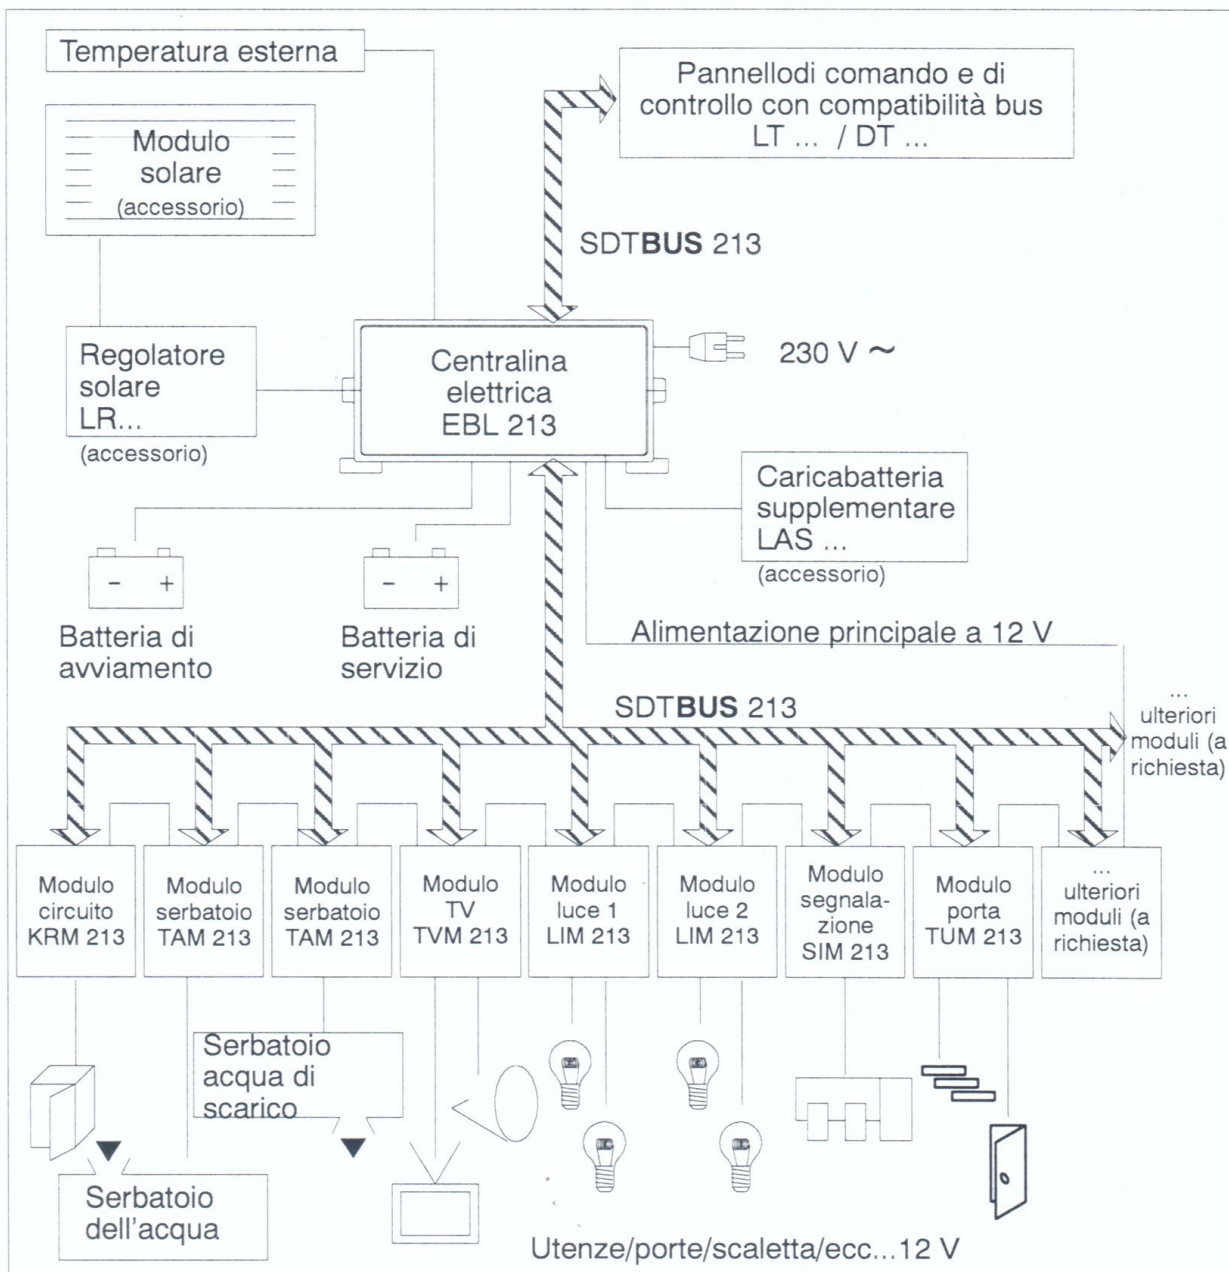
Temperatura esterna

Modulo solare (accessorio)

Pannellodi comando e di controllo con compatibilità bus LT ... / DT ...

SDT**BUS** 213

Regolatore solare LR... (accessorio)

Centralina elettrica EBL 213

230 V ~

Caricabatteria supplementare LAS ... (accessorio)

- +

Batteria di avviamento

- +

Batteria di servizio

Alimentazione principale a 12 V

SDT**BUS** 213

... ulteriori moduli (a richiesta)

Modulo circuito KRM 213

Modulo serbatoio TAM 213

Modulo serbatoio TAM 213

Modulo TV TVM 213

Modulo luce 1 LIM 213

Modulo luce 2 LIM 213

Modulo segnalazione SIM 213

Modulo porta TUM 213

... ulteriori moduli (a richiesta)

Serbatoio acqua di scarico

Serbatoio dell'acqua

Utenze/porte/scaletta/ecc...12 V